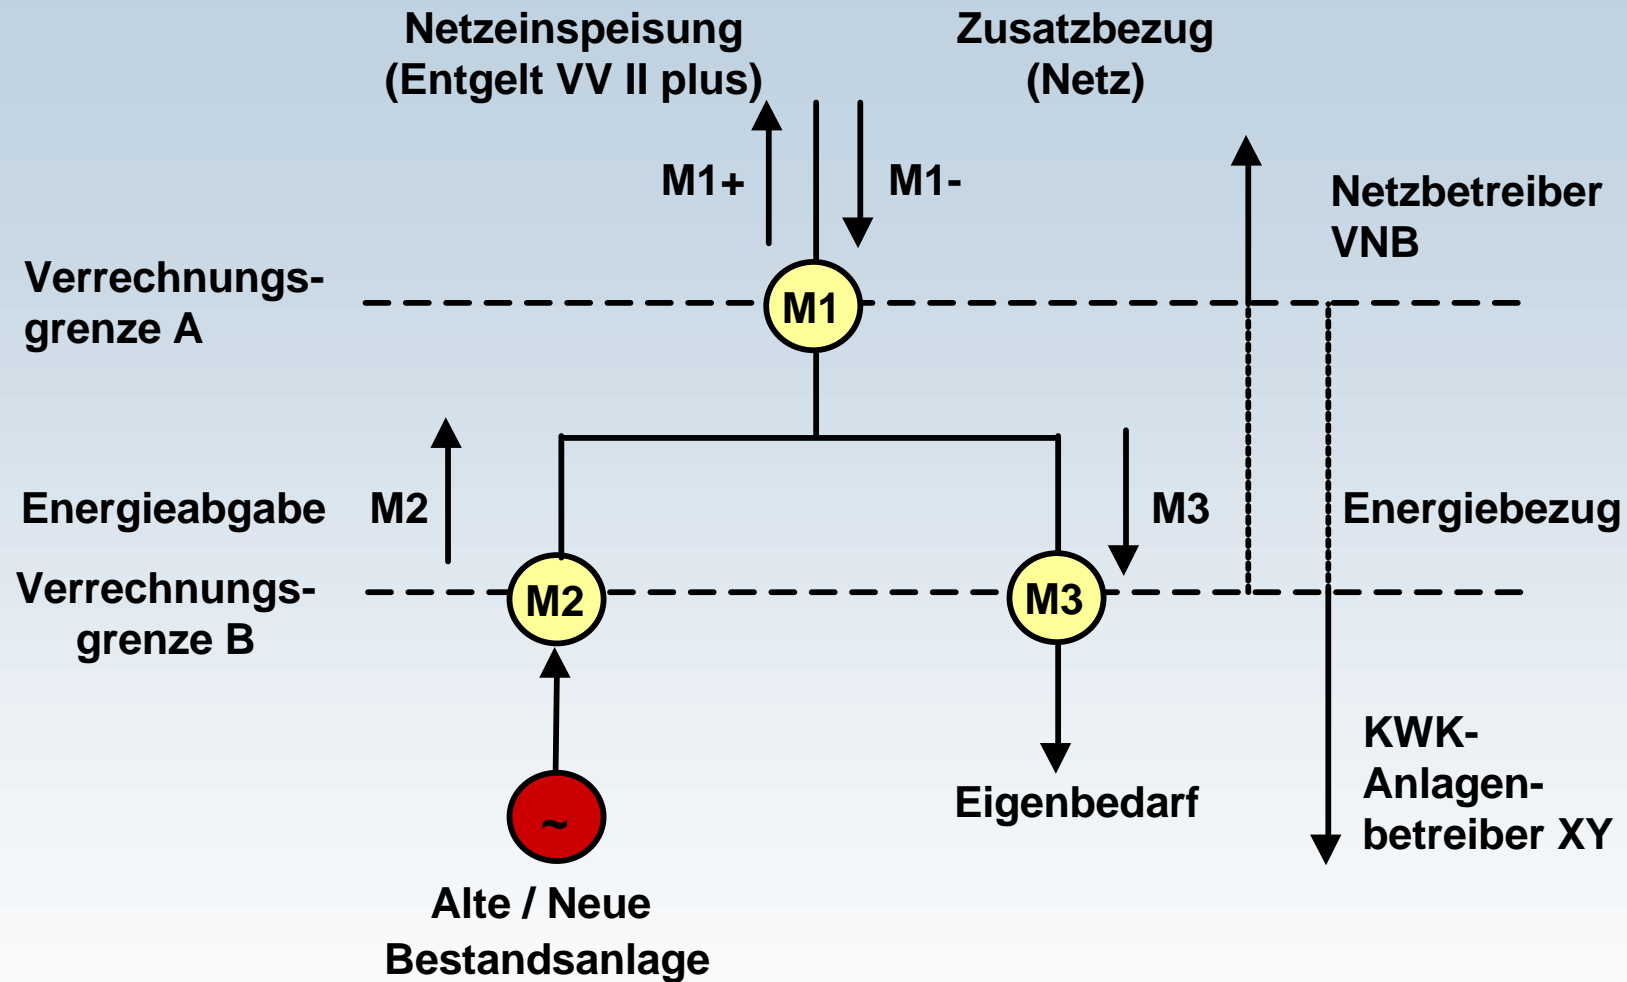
Netzeinspeisung
(Entgelt VV II plus)

Zusatzbezug
(Netz)

M1+

M1-

Netzbetreiber
VNB

Verrechnungs-
grenze A

M1

Energieabgabe

M2

M3

Energiebezug

Verrechnungs-
grenze B

M2

M3

~

Eigenbedarf

KWK-
Anlagen-
betreiber XY

Alte / Neue
Bestandsanlage